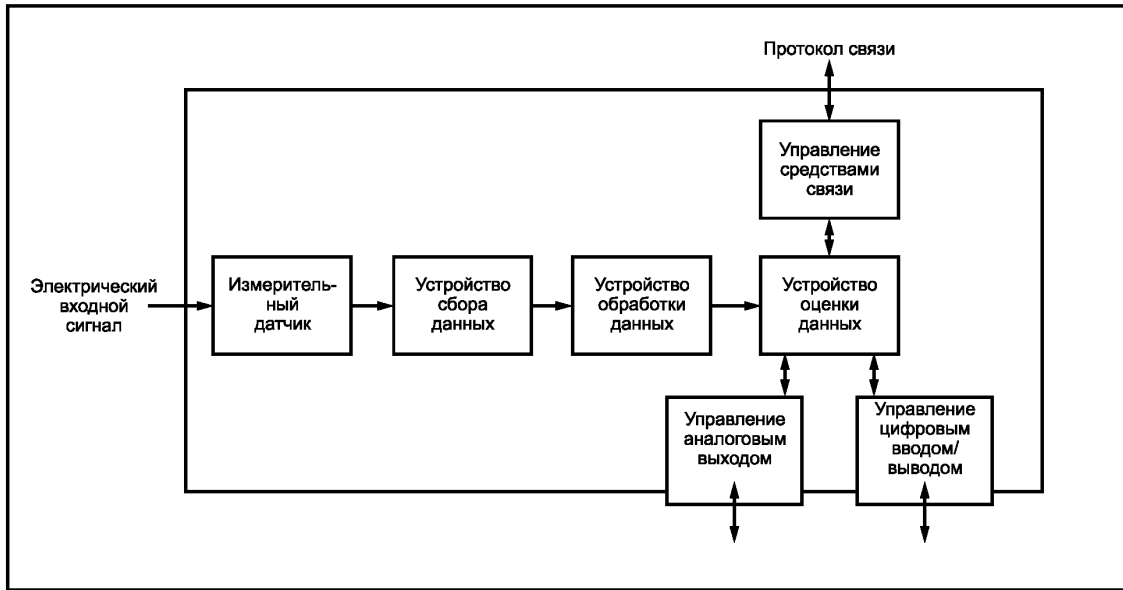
Протокол связи

Управление средствами связи

Электрический входной сигнал

Измерительный датчик

Устройство сбора данных

Устройство обработки данных

Устройство оценки данных

Управление аналоговым выходом

Управление цифровым вводом/ выводом